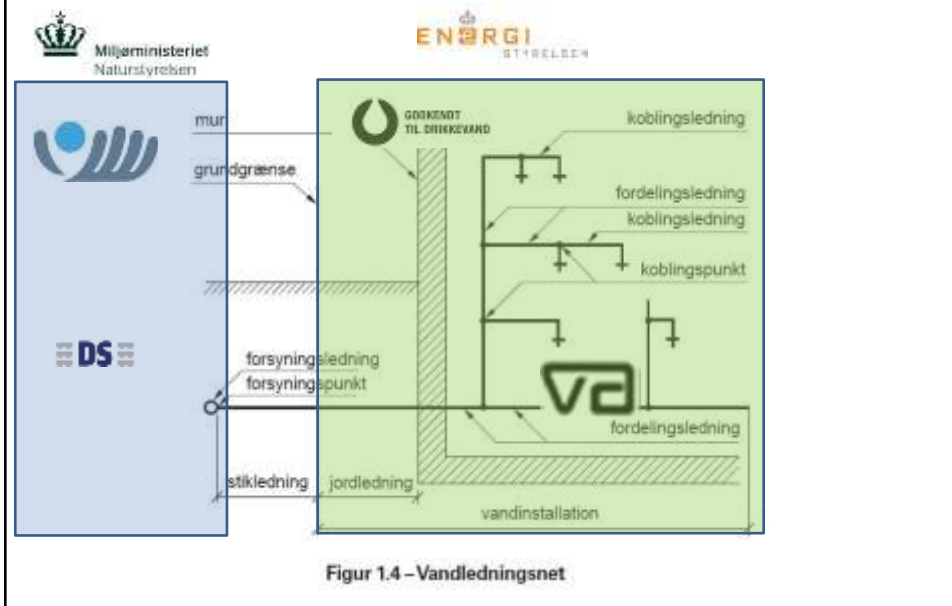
Miljøministeriet
Naturstyrelsen

ENERGI
STYRELSEN

GODKENDT
TIL DRIKKEVAND

mur
grundgrænse
koblingsledning
fordelingsledning
koblingsledning
koblingspunkt

DS

forsyningsledning
forsyningspunkt

va

fordelingsledning
stikledning
jordledning
vandinstallation

Figur 1.4 – Vandledningsnet